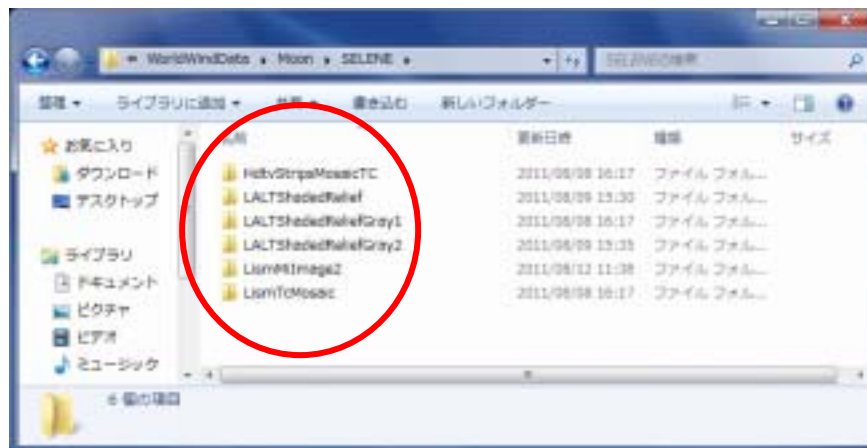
WorldWindData ▸ Moon ▸ SELENE ▸

SELENEの検索

整理 ▾ ライブラリに追加 ▾ 共有 ▾ 書き込む 新しいフォルダー

お気に入り
ダウンロード
デスクトップ

ライブラリ
ドキュメント
ピクチャ
ビデオ
ミュージック

| 名前 | 更新日時 | 種類 | サイズ |
|---|---|---|---|
| HdtvStripsMosaicTC | 2011/08/08 16:17 | ファイル フォル... | |
| LALTShadedRelief | 2011/08/09 13:30 | ファイル フォル... | |
| LALTShadedReliefGray1 | 2011/08/08 16:17 | ファイル フォル... | |
| LALTShadedReliefGray2 | 2011/08/09 13:35 | ファイル フォル... | |
| LismMiImage2 | 2011/08/12 11:38 | ファイル フォル... | |
| LismTcMosaic | 2011/08/08 16:17 | ファイル フォル... | |

6 個の項目